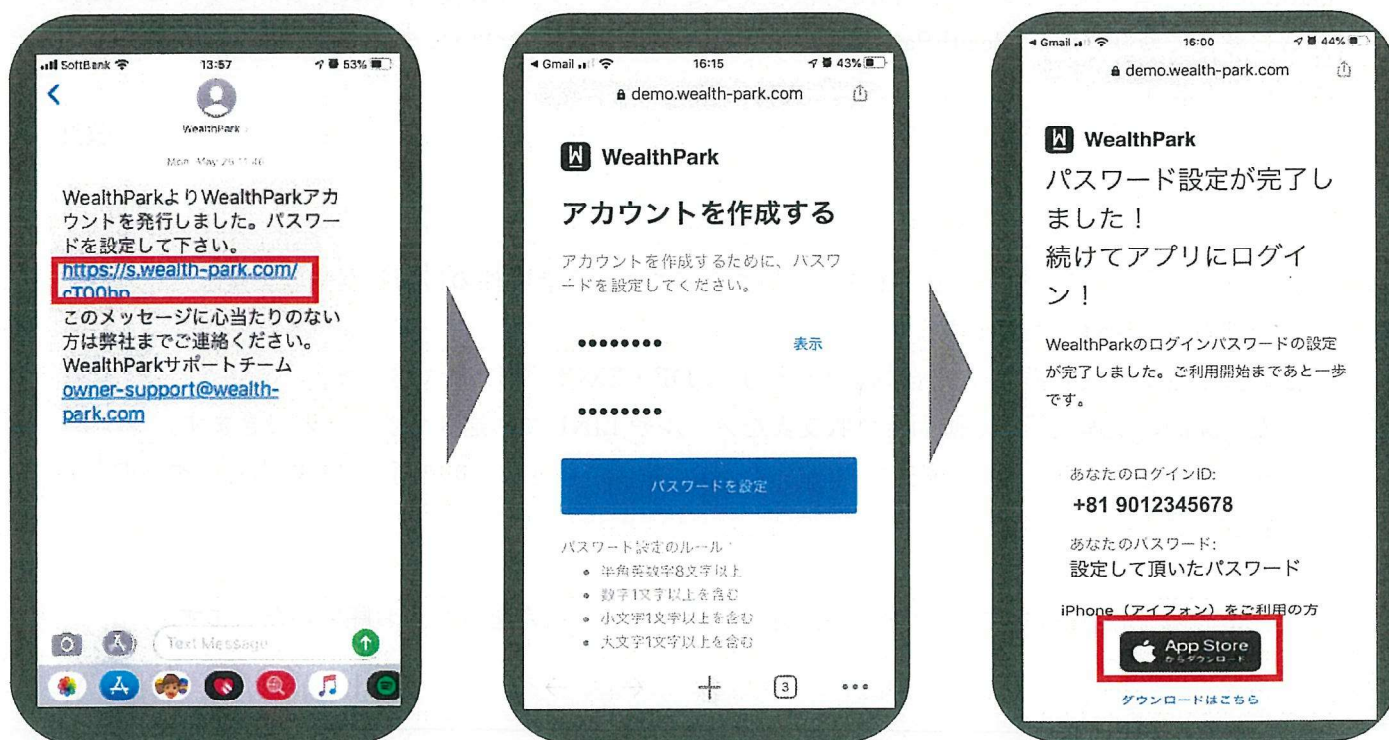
SoftBank 13:57 53%

<

WealthPark

Mon, May 29 11:46

WealthParkよりWealthParkアカウントを発行しました。パスワードを設定して下さい。
https://s.wealth-park.com/cT00bn
このメッセージに心当たりのない方は弊社までご連絡ください。
WealthParkサポートチーム
owner-support@wealth-park.com

Text Message

Gmail 16:15 43%
demo.wealth-park.com

WealthPark

アカウントを作成する

アカウントを作成するために、パスワードを設定してください。

•••••••• 表示

••••••••

パスワードを設定

パスワード設定のルール:
• 半角英数字8文字以上
• 数字1文字以上を含む
• 小文字1文字以上を含む
• 大文字1文字以上を含む

3

Gmail 16:00 44%
demo.wealth-park.com

WealthPark

パスワード設定が完了しました！
続けてアプリにログイン！

WealthParkのログインパスワードの設定が完了しました。ご利用開始まであと一歩です。

あなたのログインID:
+81 9012345678

あなたのパスワード:
設定して頂いたパスワード

iPhone（アイフォン）をご利用の方

App Store からダウンロード

ダウンロードはこちら